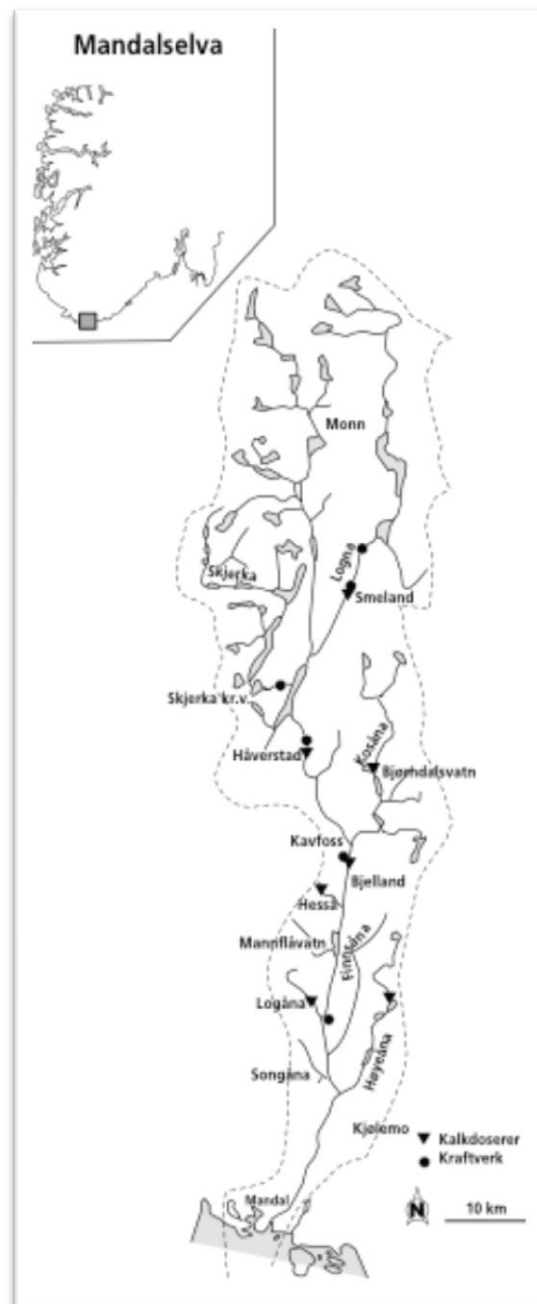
Mandalselva

Monn

Logna

Skjerka

Smeland

Skjerka kr.v.

Håverstad

Kosåna

Bjørndalsvatn

Kavfoss

Bjelland

Hesså

Mannflåvatn

Finnsåna

Logåna

Songåna

Høyeåna

Kjølemo

Mandal

Kalkdoserer

Kraftverk

N

10 km